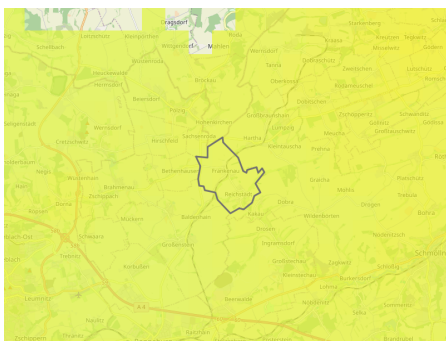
Dragsdorf
Lunzenau
Schlebach
Wittgendorf
Mohlen
Stollsdorf
Wernsdorf
Nossen
Meusebach
Frankenau
Reichstadt
Gröbern
Wünschendorf
Dorna
Mühlsen
Schwaara
Köckritz
Triebes
Ingramsdorf
Dobitz
Wildenbörten
Gablenz
Zagkwitz
Kleinaga
Lofina
Bocka
Leumnitz
Zschippach
Großenstein
Korbußen
Beerwalde
Ronneburg
Schmölln